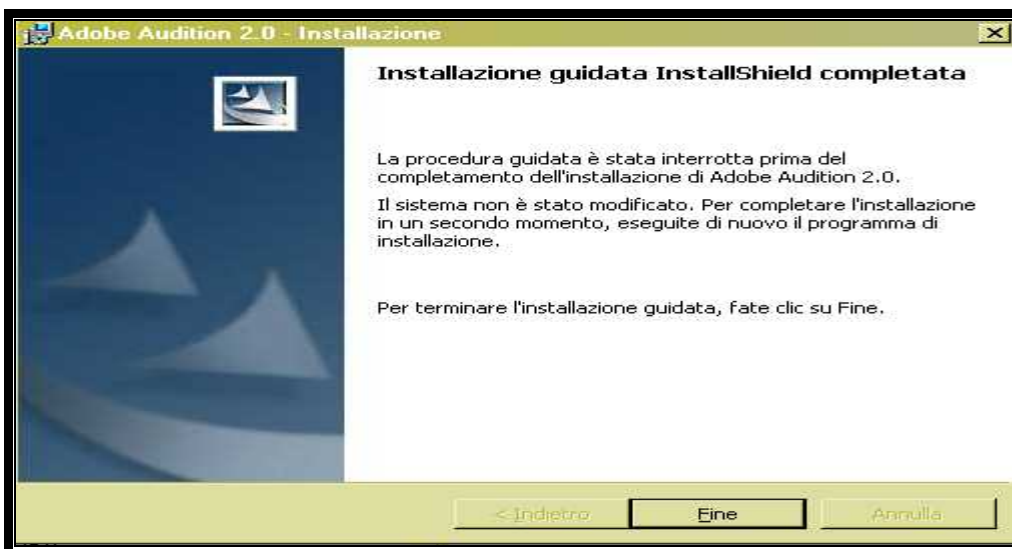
Adobe Audition 2.0 - Installazione

Installazione guidata InstallShield completata

La procedura guidata è stata interrotta prima del completamento dell'installazione di Adobe Audition 2.0.

Il sistema non è stato modificato. Per completare l'installazione in un secondo momento, eseguite di nuovo il programma di installazione.

Per terminare l'installazione guidata, fate clic su Fine.

< Indietro

Fine

Annulla